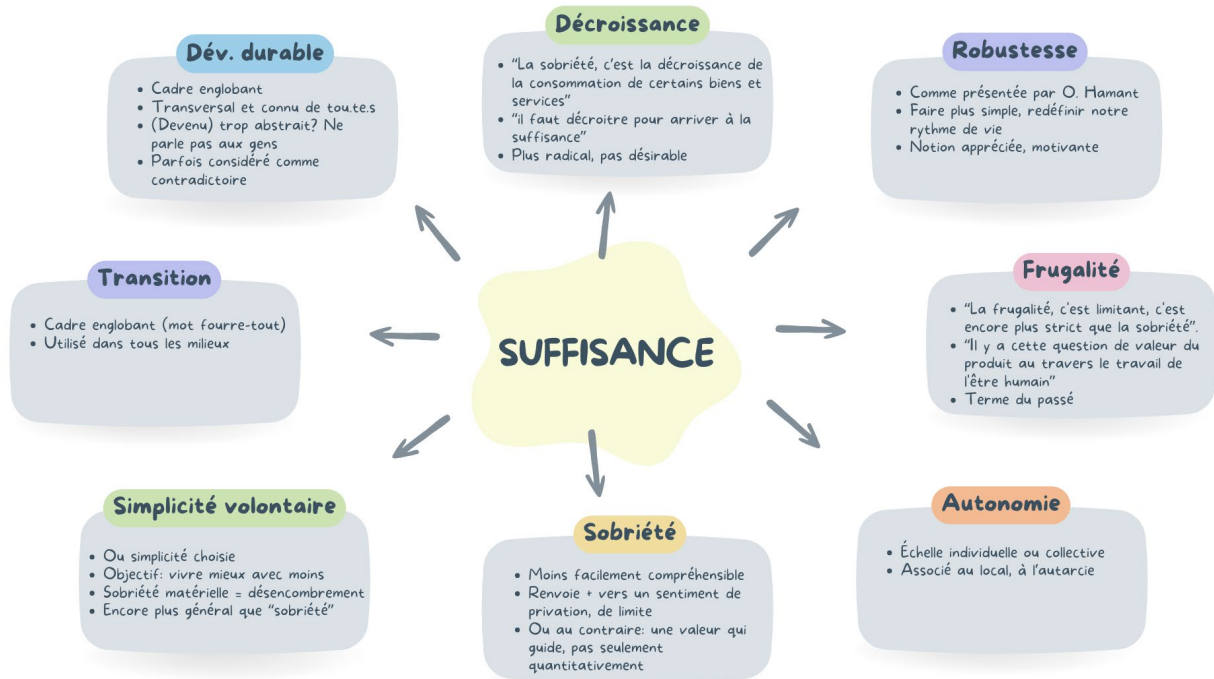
Dév. durable
- Cadre englobant
- Transversal et connu de tou.te.s
- (Devenu) trop abstrait? Ne parle pas aux gens
- Parfois considéré comme contradictoire

Décroissance
- "La sobriété, c'est la décroissance de la consommation de certains biens et services"
- "il faut décroitre pour arriver à la suffisance"
- Plus radical, pas désirable

Robustesse
- Comme présentée par O. Hamant
- Faire plus simple, redéfinir notre rythme de vie
- Notion appréciée, motivante

Transition
- Cadre englobant (mot fourre-tout)
- Utilisé dans tous les milieux

SUFFISANCE

Frugalité
- "La frugalité, c'est limitant, c'est encore plus strict que la sobriété".
- "Il y a cette question de valeur du produit au travers le travail de l'être humain"
- Terme du passé

Simplicité volontaire
- Ou simplicité choisie
- Objectif: vivre mieux avec moins
- Sobriété matérielle = désencombrement
- Encore plus général que "sobriété"

Sobriété
- Moins facilement compréhensible
- Renvoie + vers un sentiment de privation, de limite
- Ou au contraire: une valeur qui guide, pas seulement quantitativement

Autonomie
- Échelle individuelle ou collective
- Associé au local, à l'autarcie